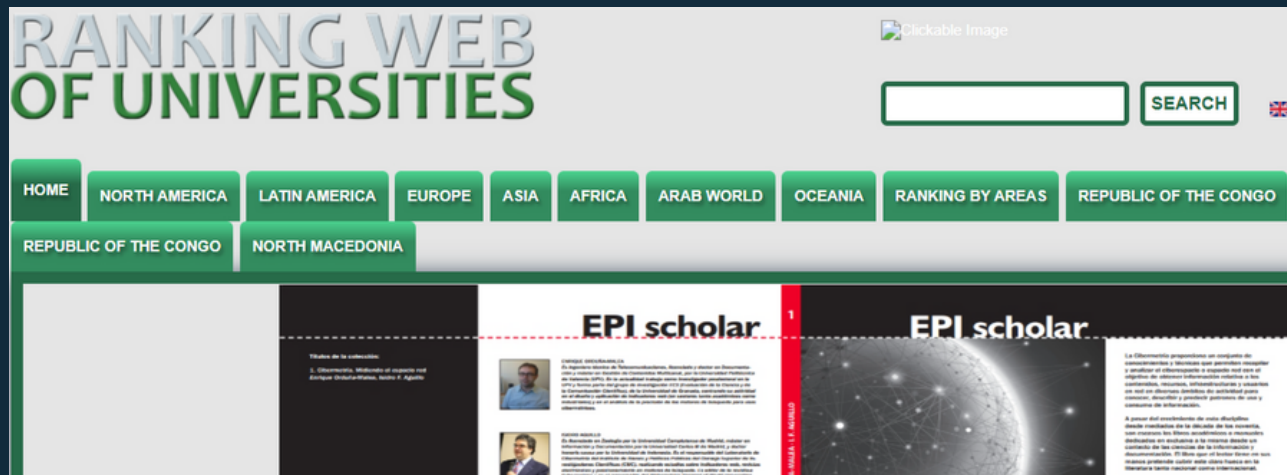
RANKING WEB
OF UNIVERSITIES

Clickable Image

SEARCH

HOME | NORTH AMERICA | LATIN AMERICA | EUROPE | ASIA | AFRICA | ARAB WORLD | OCEANIA | RANKING BY AREAS | REPUBLIC OF THE CONGO
REPUBLIC OF THE CONGO | NORTH MACEDONIA

Títulos de la colección:

1. Cibermetría. Midiendo el espacio red
Enrique Orduña-Malea, Isidro F. Aguillo

EPI scholar

1

ENRIQUE ORDUÑA-MALEA
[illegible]

ISIDRO AGUILLO
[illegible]

ORDUÑA-MALEA, I. F. AGUILLO

EPI scholar

La Cibermetría proporciona un conjunto de conocimientos y técnicas que permiten recopilar y analizar el ciberespacio a espacio red con el objetivo de obtener información relativa a los contenidos, recursos, infraestructuras y usuarios en red en diversos ámbitos de actividad para conocer, describir y predecir patrones de uso y consumo de información.

A pesar del crecimiento de esta disciplina desde mediados de la década de los noventa, son escasos los libros académicos o manuales dedicados en exclusiva a la misma desde un contexto de las ciencias de la información y documentación. El libro que el lector tiene en sus manos pretende cubrir este claro hueco en la literatura tanto nacional como internacional.